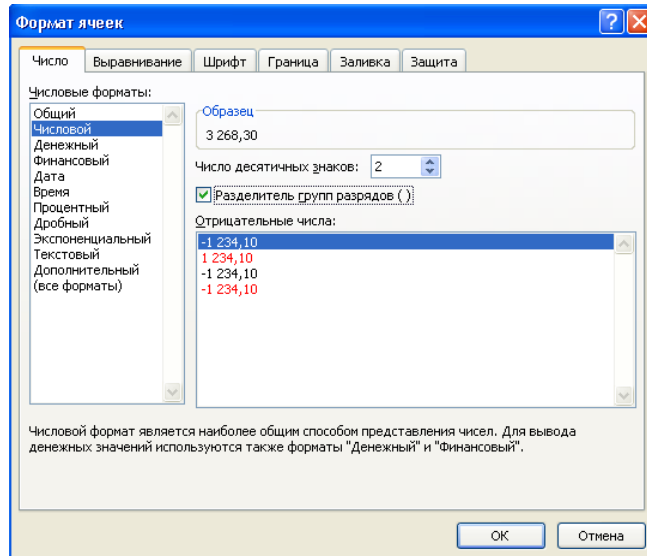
Формат ячеек

Число | Выравнивание | Шрифт | Граница | Заливка | Защита

Числовые форматы:
Общий
Числовой
Денежный
Финансовый
Дата
Время
Процентный
Дробный
Экспоненциальный
Текстовый
Дополнительный
(все форматы)

Образец
3 268,30

Число десятичных знаков: 2

Разделитель групп разрядов ( )

Отрицательные числа:
-1 234,10
1 234,10
-1 234,10
-1 234,10

Числовой формат является наиболее общим способом представления чисел. Для вывода денежных значений используются также форматы "Денежный" и "Финансовый".

ОК
Отмена